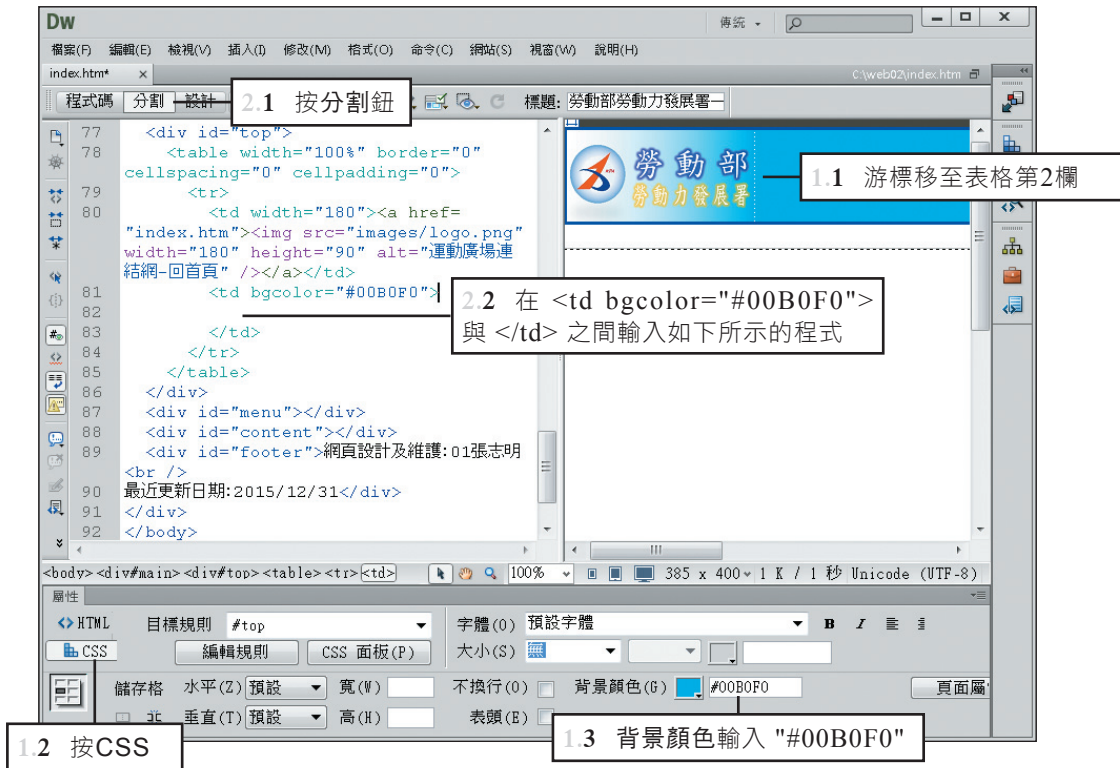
Dw
傳統 ▾
檔案(F) 編輯(E) 檢視(V) 插入(I) 修改(M) 格式(O) 命令(C) 網站(S) 視窗(W) 說明(H)
index.htm* ×
C:\web02\index.htm
程式碼 分割 設計
2.1 按分割鈕
標題: 勞動部勞動力發展署一

77 <div id="top">
78 <table width="100%" border="0" cellspacing="0" cellpadding="0">
79 <tr>
80 <td width="180"><a href="index.htm"><img src="images/logo.png" width="180" height="90" alt="運動廣場連結網-回首頁" /></a></td>
81 <td bgcolor="#00B0F0">
82
83 </td>
84 </tr>
85 </table>
86 </div>
87 <div id="menu"></div>
88 <div id="content"></div>
89 <div id="footer">網頁設計及維護:01張志明<br />
90 最近更新日期:2015/12/31</div>
91 </div>
92 </body>

勞動部
勞動力發展署

1.1 游標移至表格第2欄

2.2 在 <td bgcolor="#00B0F0"> 與 </td> 之間輸入如下所示的程式

<body> <div#main> <div#top> <table> <tr> <td>
100% 385 x 400 ▾ 1 K / 1 秒 Unicode (UTF-8)
屬性
<> HTML 目標規則 #top
CSS 編輯規則 CSS 面板(P)
字體(O) 預設字體
大小(S)
儲存格 水平(Z) 預設 寬(W) 不換行(O) 背景顏色(G) #00B0F0 頁面屬
垂直(T) 預設 高(H) 表頭(E)

1.2 按CSS
1.3 背景顏色輸入 "#00B0F0"